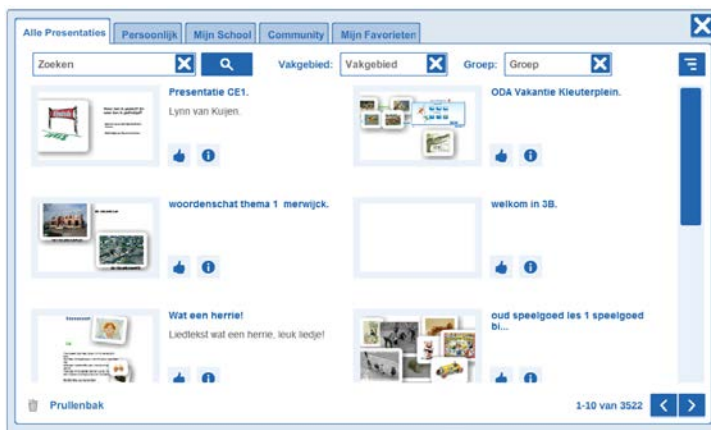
Alle Presentaties | Persoonlijk | Mijn School | Community | Mijn Favorieten

Zoeken

Vakgebied: Vakgebied

Groep: Groep

Presentatie CE1.
Lynn van Kuijen.

ODA Vakantie Kleuterplein.

woordenschat thema 1 merwijck.

welkom in 3B.

Wat een herrie!
Liedtekst wat een herrie, leuk liedje!

oud speelgoed les 1 speelgoed bi...

Prullenbak

1-10 van 3522